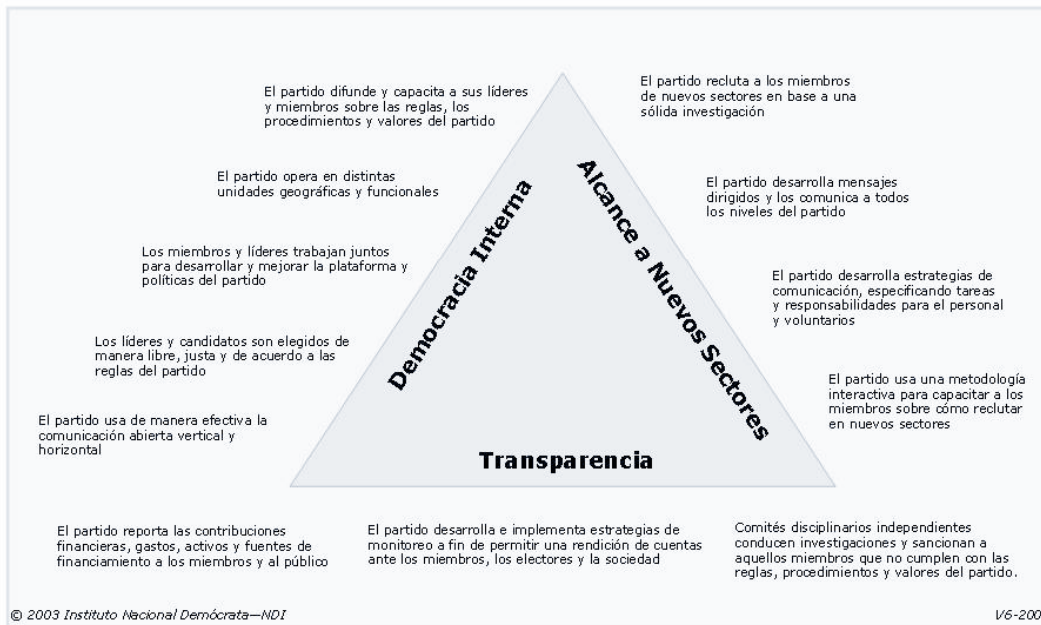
El partido difunde y capacita a sus líderes y miembros sobre las reglas, los procedimientos y valores del partido

El partido opera en distintas unidades geográficas y funcionales

Los miembros y líderes trabajan juntos para desarrollar y mejorar la plataforma y políticas del partido

Los líderes y candidatos son elegidos de manera libre, justa y de acuerdo a las reglas del partido

El partido usa de manera efectiva la comunicación abierta vertical y horizontal

El partido recluta a los miembros de nuevos sectores en base a una sólida investigación

El partido desarrolla mensajes dirigidos y los comunica a todos los niveles del partido

El partido desarrolla estrategias de comunicación, especificando tareas y responsabilidades para el personal y voluntarios

El partido usa una metodología interactiva para capacitar a los miembros sobre cómo reclutar en nuevos sectores

Democracia Interna

Alcance a Nuevos Sectores

Transparencia

El partido reporta las contribuciones financieras, gastos, activos y fuentes de financiamiento a los miembros y al público

El partido desarrolla e implementa estrategias de monitoreo a fin de permitir una rendición de cuentas ante los miembros, los electores y la sociedad

Comités disciplinarios independientes conducen investigaciones y sancionan a aquellos miembros que no cumplen con las reglas, procedimientos y valores del partido.

© 2003 Instituto Nacional Demócrata—NDI

V6-200